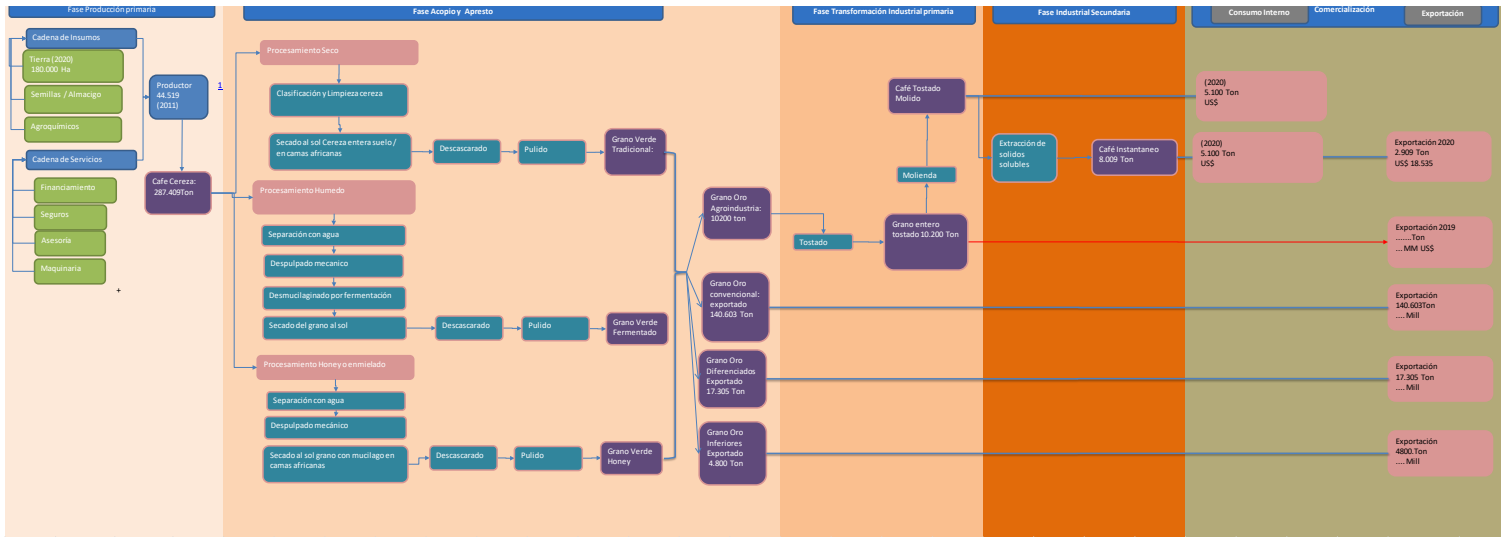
Fase Producción primaria

Fase Acopio y Apresto

Fase Transformación Industrial primaria

Fase Industrial Secundaria

Consumo Interno

Comercialización

Exportación

Cadena de Insumos

Tierra (2020)
180.000 Ha

Semillas / Almacigo

Agroquímicos

Cadena de Servicios

Financiamiento

Seguros

Asesoría

Maquinaria

Productor
44.519
(2011)

1

Cafe Cereza:
287.409Ton

Procesamiento Seco

Clasificación y Limpieza cereza

Secado al sol Cereza entera suelo / en camas africanas

Descascarado

Pulido

Grano Verde Tradicional:

Procesamiento Humedo

Separación con agua

Despulpado mecanico

Desmucilaginado por fermentación

Secado del grano al sol

Descascarado

Pulido

Grano Verde Fermentado

Procesamiento Honey o enmielado

Separación con agua

Despulpado mecánico

Secado al sol grano con mucilago en camas africanas

Descascarado

Pulido

Grano Verde Honey

Grano Oro Agroindustria: 10200 ton

Grano Oro convencional: exportado 140.603 Ton

Grano Oro Diferenciados Exportado 17.305 Ton

Grano Oro Inferiores Exportado 4.800 Ton

Tostado

Grano entero tostado 10.200 Ton

Molienda

Café Tostado Molido

Extracción de solidos solubles

Café Instantaneo
8.009 Ton

(2020)
5.100 Ton
US$

(2020)
5.100 Ton
US$

Exportación 2020
2.909 Ton
US$ 18.535

Exportación 2019
........Ton
....MM US$

Exportación
140.603Ton
.... Mill

Exportación
17.305 Ton
.... Mill

Exportación
4800.Ton
.... Mill

+